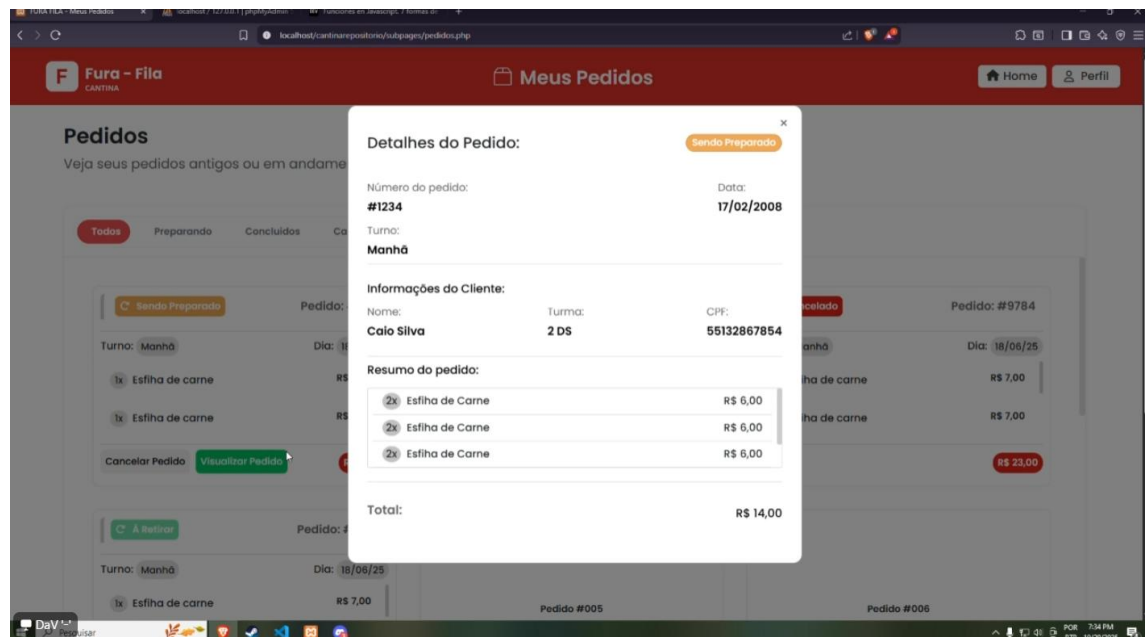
FURA FILA - Meus Pedidos
localhost / 127.0.0.1 | phpMyAdmin
Funciones en Javascript: 7 formas de
localhost/cantinarepositorio/subpages/pedidos.php

F Fura - Fila
CANTINA

Meus Pedidos

Home
Perfil

Pedidos
Veja seus pedidos antigos ou em andame

Todos
Preparando
Concluidos
Ca

Sendo Preparado
Pedido:
Turno: Manhã
Dia: 1
1x Esfiha de carne
R$
1x Esfiha de carne
R$
Cancelar Pedido
Visualizar Pedido

À Retirar
Pedido: #
Turno: Manhã
Dia: 18/06/25
1x Esfiha de carne
R$ 7,00

Pedido #005

celado
Pedido: #9784
anhã
Dia: 18/06/25
ha de carne
R$ 7,00
ha de carne
R$ 7,00
R$ 23,00

Pedido #006

×
Detalhes do Pedido:
Sendo Preparado

Número do pedido:
#1234
Data:
17/02/2008
Turno:
Manhã

Informações do Cliente:
Nome:
Caio Silva
Turma:
2 DS
CPF:
55132867854

Resumo do pedido:
2x Esfiha de Carne R$ 6,00
2x Esfiha de Carne R$ 6,00
2x Esfiha de Carne R$ 6,00

Total:
R$ 14,00

DaV
Pesquisar
POR
7:34 PM